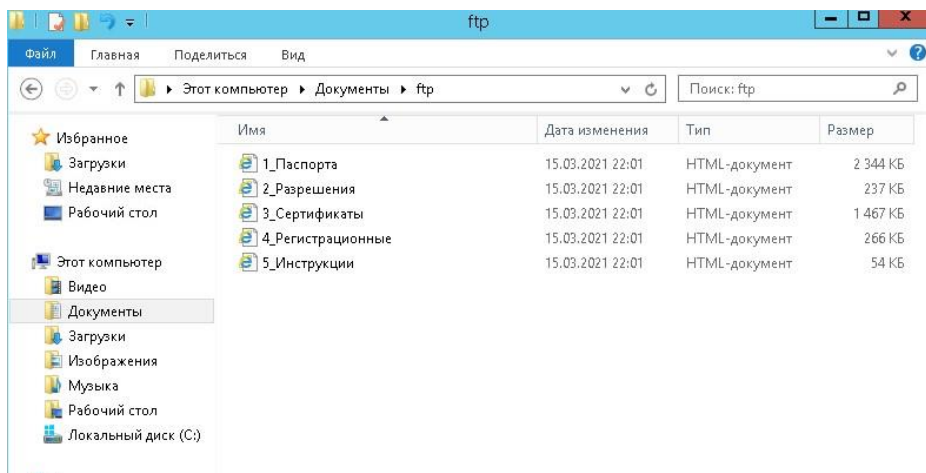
ftp

Файл Главная Поделиться Вид

▸ Этот компьютер ▸ Документы ▸ ftp

Поиск: ftp

Избранное
Загрузки
Недавние места
Рабочий стол

Этот компьютер
Видео
Документы
Загрузки
Изображения
Музыка
Рабочий стол
Локальный диск (C:)

| Имя | Дата изменения | Тип | Размер |
|---|---|---|---|
| 1_Паспорта | 15.03.2021 22:01 | HTML-документ | 2 344 КБ |
| 2_Разрешения | 15.03.2021 22:01 | HTML-документ | 237 КБ |
| 3_Сертификаты | 15.03.2021 22:01 | HTML-документ | 1 467 КБ |
| 4_Регистрационные | 15.03.2021 22:01 | HTML-документ | 266 КБ |
| 5_Инструкции | 15.03.2021 22:01 | HTML-документ | 54 КБ |